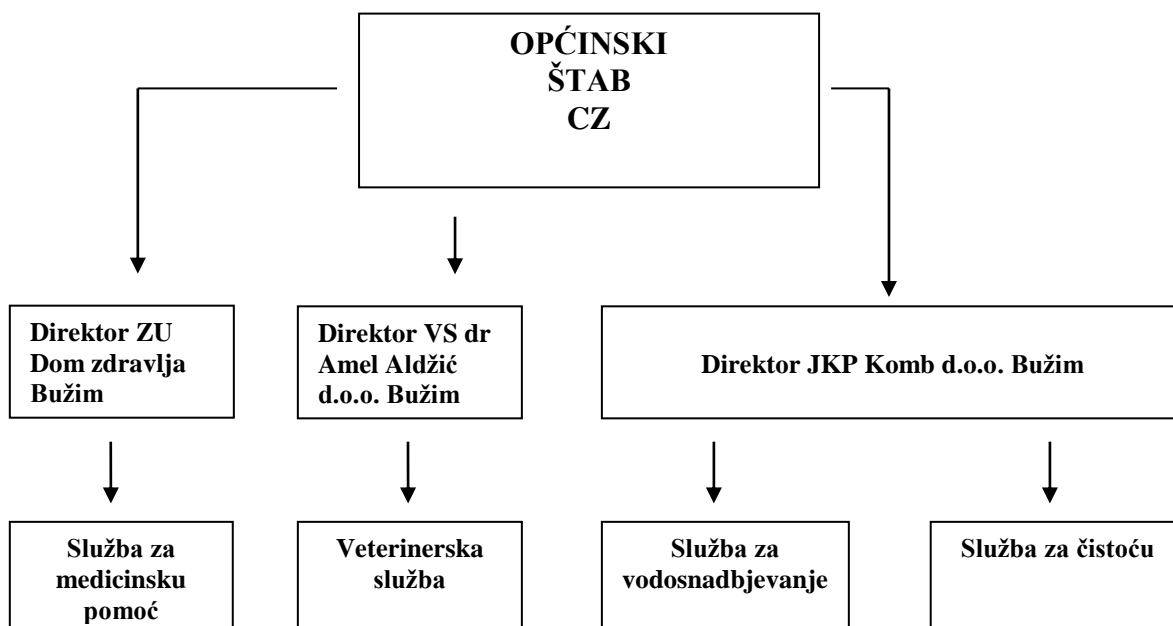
OPĆINSKI ŠTAB CZ

Direktor ZU Dom zdravlja Bužim

Direktor VS dr Amel Aldžić d.o.o. Bužim

Direktor JKP Komb d.o.o. Bužim

Služba za medicinsku pomoć

Veterinerska služba

Služba za vodosnadbjevanje

Služba za čistoću